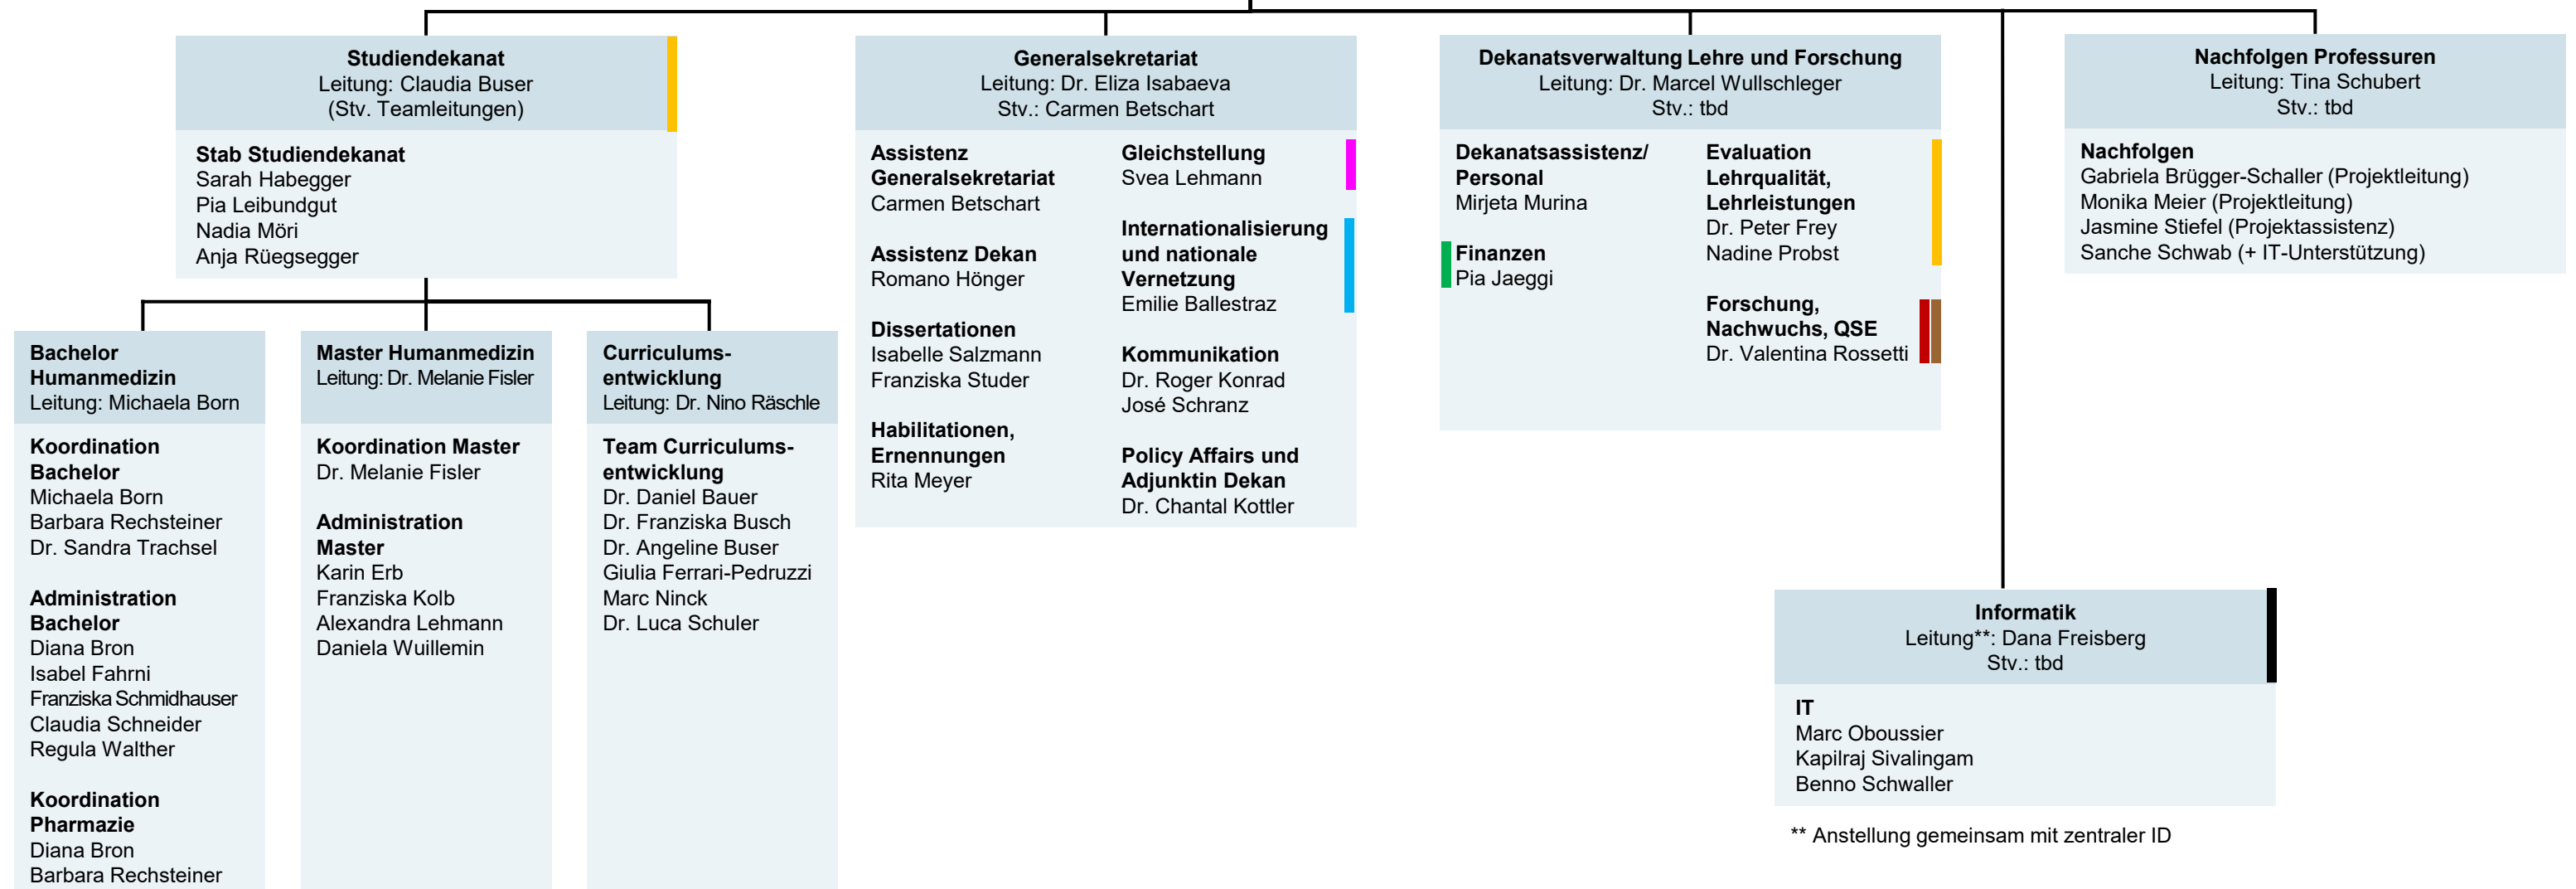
**Studiendekanat**
Leitung: Claudia Buser
(Stv. Teamleitungen)

**Stab Studiendekanat**
Sarah Habegger
Pia Leibundgut
Nadia Möri
Anja Rüegsegger

**Bachelor Humanmedizin**
Leitung: Michaela Born

**Koordination Bachelor**
Michaela Born
Barbara Rechsteiner
Dr. Sandra Trachsel

**Administration Bachelor**
Diana Bron
Isabel Fahrni
Franziska Schmidhauser
Claudia Schneider
Regula Walther

**Koordination Pharmazie**
Diana Bron
Barbara Rechsteiner

**Master Humanmedizin**
Leitung: Dr. Melanie Fisler

**Koordination Master**
Dr. Melanie Fisler

**Administration Master**
Karin Erb
Franziska Kolb
Alexandra Lehmann
Daniela Wuillemin

**Curriculumsentwicklung**
Leitung: Dr. Nino Räschle

**Team Curriculumsentwicklung**
Dr. Daniel Bauer
Dr. Franziska Busch
Dr. Angeline Buser
Giulia Ferrari-Pedruzzi
Marc Ninck
Dr. Luca Schuler

**Generalsekretariat**
Leitung: Dr. Eliza Isabaeva
Stv.: Carmen Betschart

**Assistenz Generalsekretariat**
Carmen Betschart

**Assistenz Dekan**
Romano Hönger

**Dissertationen**
Isabelle Salzmann
Franziska Studer

**Habilitationen, Ernennungen**
Rita Meyer

**Gleichstellung**
Svea Lehmann

**Internationalisierung und nationale Vernetzung**
Emilie Ballestraz

**Kommunikation**
Dr. Roger Konrad
José Schranz

**Policy Affairs und Adjunktin Dekan**
Dr. Chantal Kottler

**Dekanatsverwaltung Lehre und Forschung**
Leitung: Dr. Marcel Wullschleger
Stv.: tbd

**Dekanatsassistenz/ Personal**
Mirjeta Murina

**Finanzen**
Pia Jaeggi

**Evaluation Lehrqualität, Lehrleistungen**
Dr. Peter Frey
Nadine Probst

**Forschung, Nachwuchs, QSE**
Dr. Valentina Rossetti

**Nachfolgen Professuren**
Leitung: Tina Schubert
Stv.: tbd

**Nachfolgen**
Gabriela Brügger-Schaller (Projektleitung)
Monika Meier (Projektleitung)
Jasmine Stiefel (Projektassistenz)
Sanche Schwab (+ IT-Unterstützung)

**Informatik**
Leitung**: Dana Freisberg
Stv.: tbd

**IT**
Marc Oboussier
Kapilraj Sivalingam
Benno Schwaller

** Anstellung gemeinsam mit zentraler ID